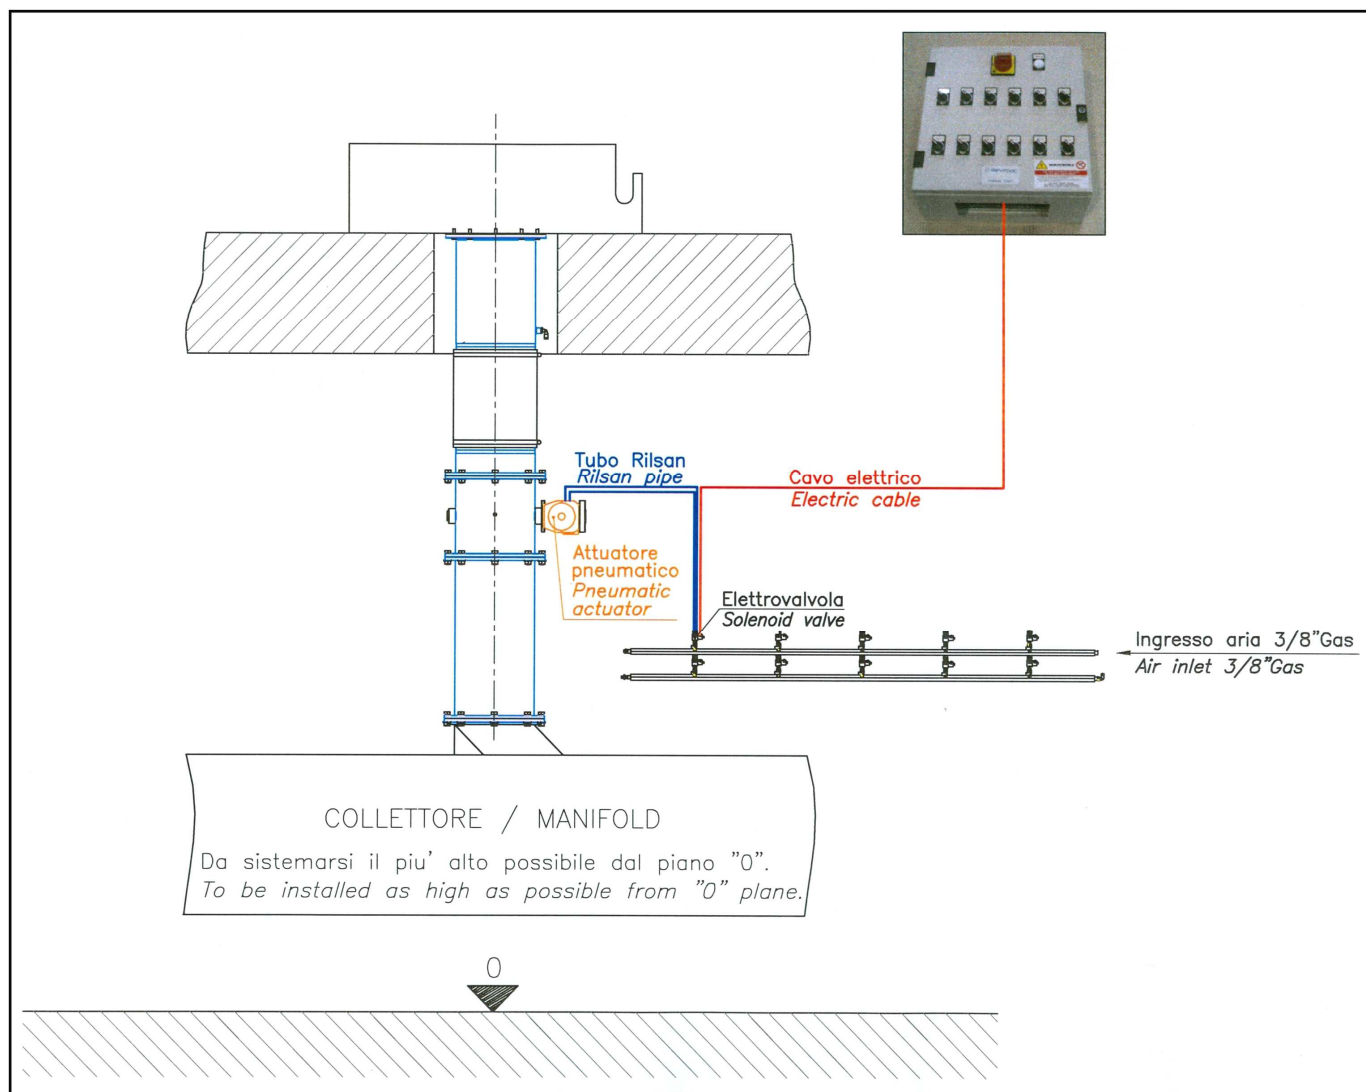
Tubo Rilsan
Rilsan pipe

Cavo elettrico
Electric cable

Attuatore pneumatico
Pneumatic actuator

Elettrovalvola
Solenoid valve

Ingresso aria 3/8"Gas
Air inlet 3/8"Gas

COLLETTORE / MANIFOLD

Da sistemarsi il piu' alto possibile dal piano "0".
To be installed as high as possible from "0" plane.

0